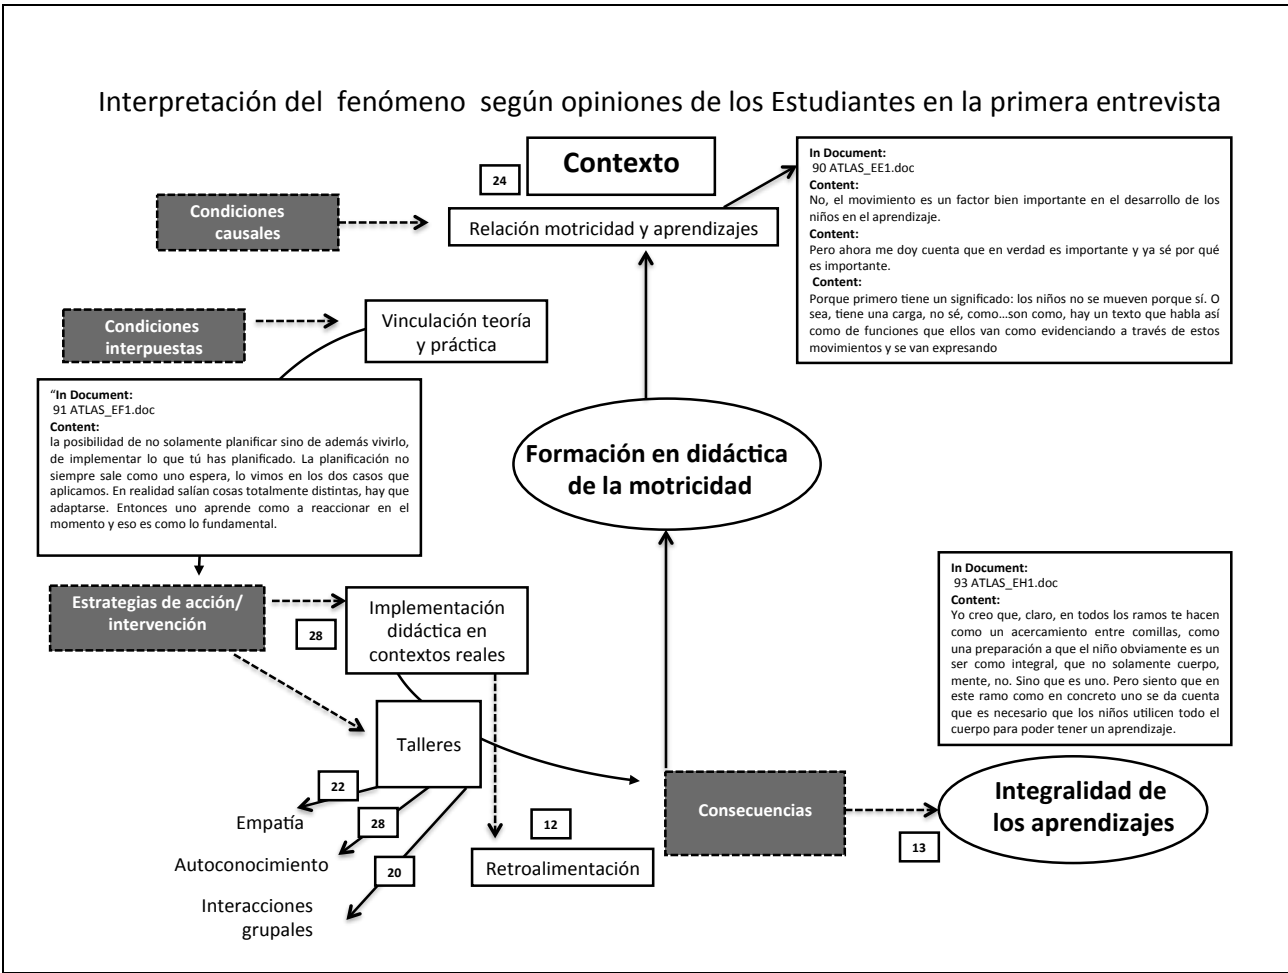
Interpretación del fenómeno según opiniones de los Estudiantes en la primera entrevista

24

Contexto

Condiciones causales

Relación motricidad y aprendizajes

In Document:
90 ATLAS_EE1.doc
Content:
No, el movimiento es un factor bien importante en el desarrollo de los niños en el aprendizaje.
Content:
Pero ahora me doy cuenta que en verdad es importante y ya sé por qué es importante.
Content:
Porque primero tiene un significado: los niños no se mueven porque sí. O sea, tiene una carga, no sé, como…son como, hay un texto que habla así como de funciones que ellos van como evidenciando a través de estos movimientos y se van expresando

Condiciones interpuestas

Vinculación teoría y práctica

"In Document:
91 ATLAS_EF1.doc
Content:
la posibilidad de no solamente planificar sino de además vivirlo, de implementar lo que tú has planificado. La planificación no siempre sale como uno espera, lo vimos en los dos casos que aplicamos. En realidad salían cosas totalmente distintas, hay que adaptarse. Entonces uno aprende como a reaccionar en el momento y eso es como lo fundamental.

Formación en didáctica de la motricidad

In Document:
93 ATLAS_EH1.doc
Content:
Yo creo que, claro, en todos los ramos te hacen como un acercamiento entre comillas, como una preparación a que el niño obviamente es un ser como integral, que no solamente cuerpo, mente, no. Sino que es uno. Pero siento que en este ramo como en concreto uno se da cuenta que es necesario que los niños utilicen todo el cuerpo para poder tener un aprendizaje.

Estrategias de acción/ intervención

28

Implementación didáctica en contextos reales

Talleres

22

Empatía

28

Autoconocimiento

20

Interacciones grupales

12

Retroalimentación

Consecuencias

Integralidad de los aprendizajes

13